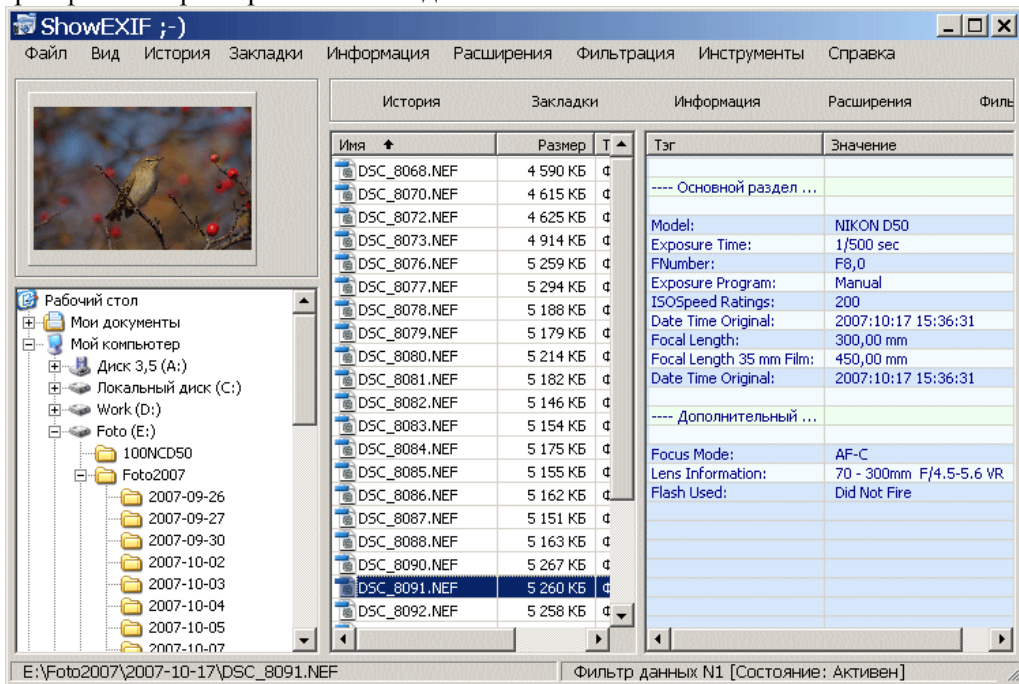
ShowEXIF ;-)

Файл Вид История Закладки Информация Расширения Фильтрация Инструменты Справка

История Закладки Информация Расширения Филь

Рабочий стол
Мои документы
Мой компьютер
Диск 3,5 (A:)
Локальный диск (C:)
Work (D:)
Foto (E:)
100NCD50
Foto2007
2007-09-26
2007-09-27
2007-09-30
2007-10-02
2007-10-03
2007-10-04
2007-10-05
2007-10-07

| Имя | Размер | Т |
|---|---|---|
| DSC_8068.NEF | 4 590 КБ | Ф |
| DSC_8070.NEF | 4 615 КБ | Ф |
| DSC_8072.NEF | 4 625 КБ | Ф |
| DSC_8073.NEF | 4 914 КБ | Ф |
| DSC_8076.NEF | 5 259 КБ | Ф |
| DSC_8077.NEF | 5 294 КБ | Ф |
| DSC_8078.NEF | 5 188 КБ | Ф |
| DSC_8079.NEF | 5 179 КБ | Ф |
| DSC_8080.NEF | 5 214 КБ | Ф |
| DSC_8081.NEF | 5 182 КБ | Ф |
| DSC_8082.NEF | 5 146 КБ | Ф |
| DSC_8083.NEF | 5 154 КБ | Ф |
| DSC_8084.NEF | 5 175 КБ | Ф |
| DSC_8085.NEF | 5 155 КБ | Ф |
| DSC_8086.NEF | 5 162 КБ | Ф |
| DSC_8087.NEF | 5 151 КБ | Ф |
| DSC_8088.NEF | 5 163 КБ | Ф |
| DSC_8090.NEF | 5 267 КБ | Ф |
| DSC_8091.NEF | 5 260 КБ | Ф |
| DSC_8092.NEF | 5 258 КБ | Ф |

| Тэг | Значение |
|---|---|
| ---- Основной раздел ... | |
| Model: | NIKON D50 |
| Exposure Time: | 1/500 sec |
| FNumber: | F8,0 |
| Exposure Program: | Manual |
| ISOSpeed Ratings: | 200 |
| Date Time Original: | 2007:10:17 15:36:31 |
| Focal Length: | 300,00 mm |
| Focal Length 35 mm Film: | 450,00 mm |
| Date Time Original: | 2007:10:17 15:36:31 |
| ---- Дополнительный ... | |
| Focus Mode: | AF-C |
| Lens Information: | 70 - 300mm F/4.5-5.6 VR |
| Flash Used: | Did Not Fire |

E:\Foto2007\2007-10-17\DSC_8091.NEF
Фильтр данных N1 [Состояние: Активен]